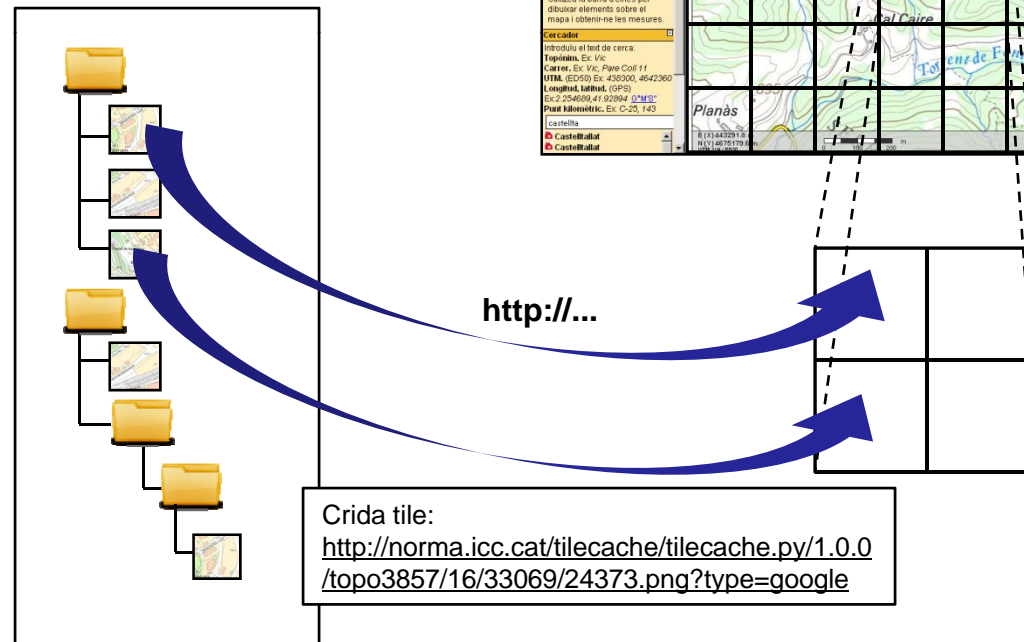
Utilitzeu la barra d'eines per dibuixar elements sobre el mapa i obtenir-ne les mesures.

Cercador
Introduïu el text de cerca:
Topònim. Ex: Vic
Carrer. Ex: Vic, Pare Coll 11
UTM. (ED50) Ex: 438300, 4642360
Longitud, latitud. (GPS)
Ex:2.254689,41.92894 G°M'S"
Punt kilomètric. Ex: C-25, 143
castellta
Castelltallat
Castelltallat

Cal Caire
Torrent de F
Planàs

http://...

Crida tile:
http://norma.icc.cat/tilecache/tilecache.py/1.0.0/topo3857/16/33069/24373.png?type=google